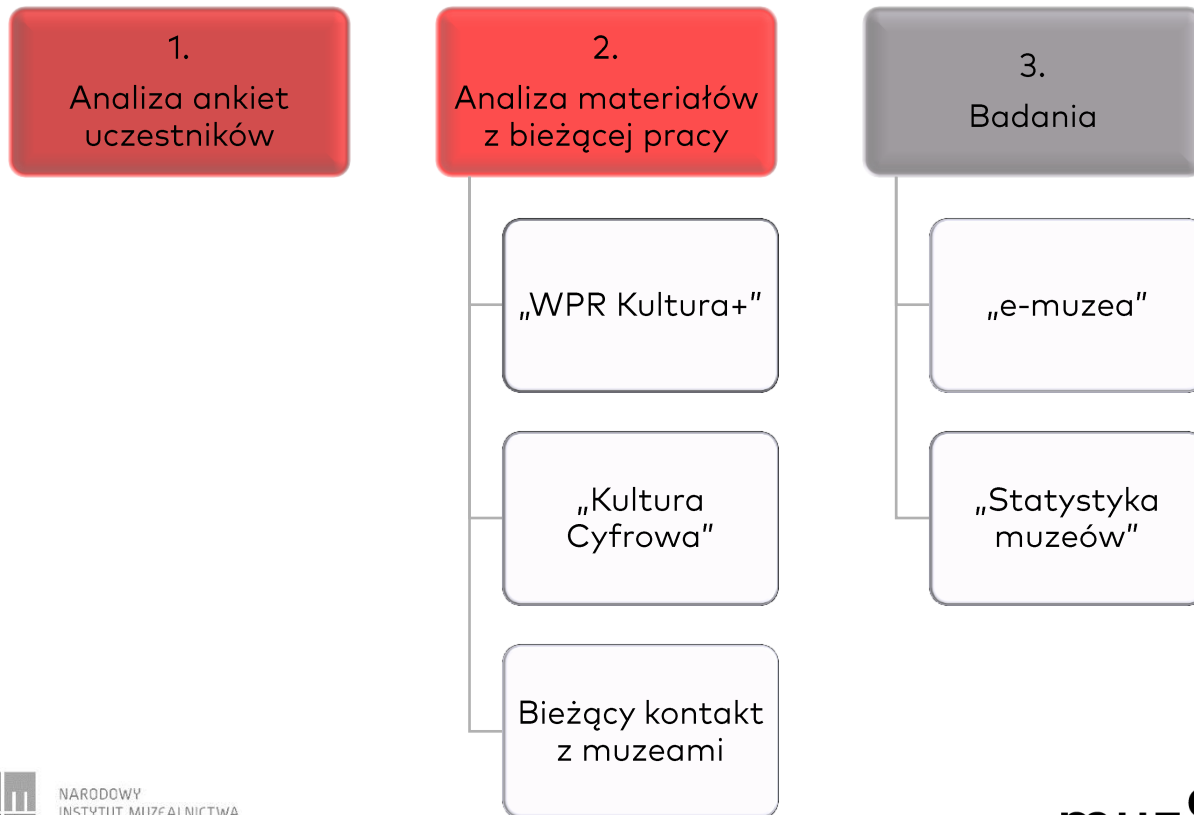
1.
Analiza ankiet uczestników

2.
Analiza materiałów z bieżącej pracy

3.
Badania

„WPR Kultura+"

„Kultura Cyfrowa"

Bieżący kontakt z muzeami

„e-muzea"

„Statystyka muzeów"

NARODOWY
INSTYTUT MUZEALNICTWA

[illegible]